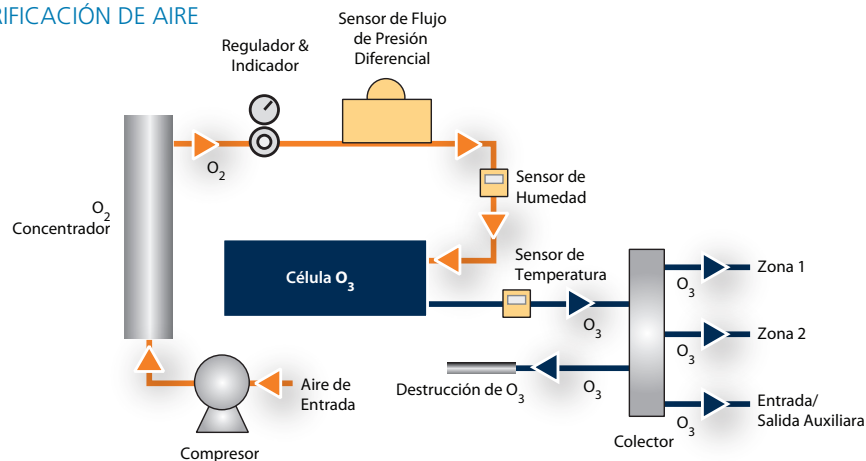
RIFICACIÓN DE AIRE

Regulador & Indicador

Sensor de Flujo de Presión Diferencial

$O_2$

$O_2$ Concentrador

Sensor de Humedad

Célula $O_3$

Sensor de Temperatura

$O_3$

$O_3$

Zona 1

$O_3$

Zona 2

Destrucción de $O_3$

$O_3$

$O_3$

Entrada/ Salida Auxiliara

Aire de Entrada

Compresor

Colector